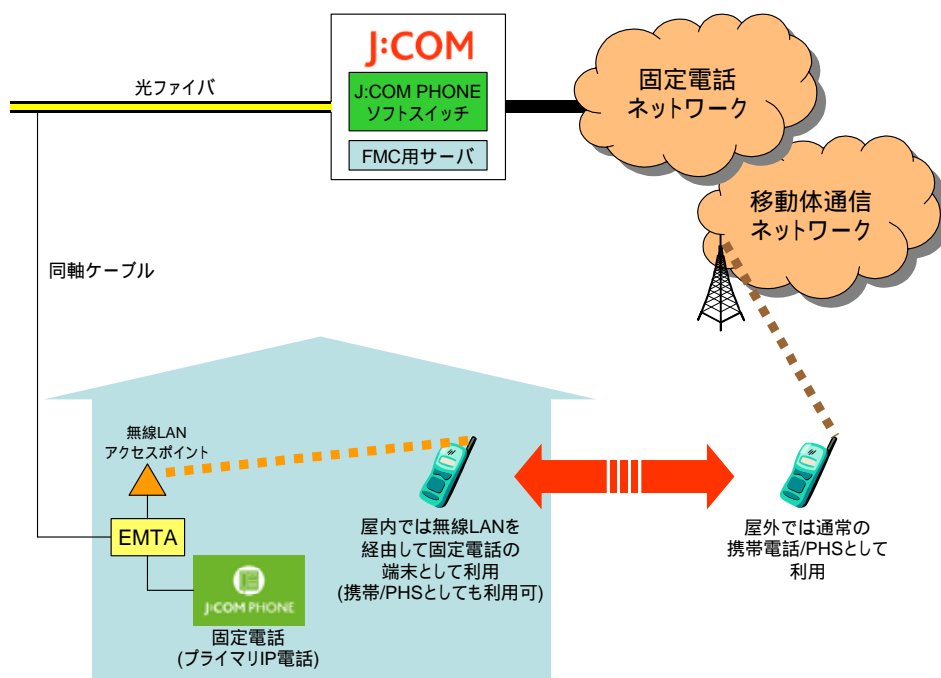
J:COM

J:COM PHONE
ソフトスイッチ

FMC用サーバ

光ファイバ

固定電話
ネットワーク

移動体通信
ネットワーク

同軸ケーブル

無線LAN
アクセスポイント

EMTA

J:COM PHONE

固定電話
(プライマリIP電話)

屋内では無線LANを経由して固定電話の端末として利用
(携帯/PHSとしても利用可)

屋外では通常の携帯電話/PHSとして利用